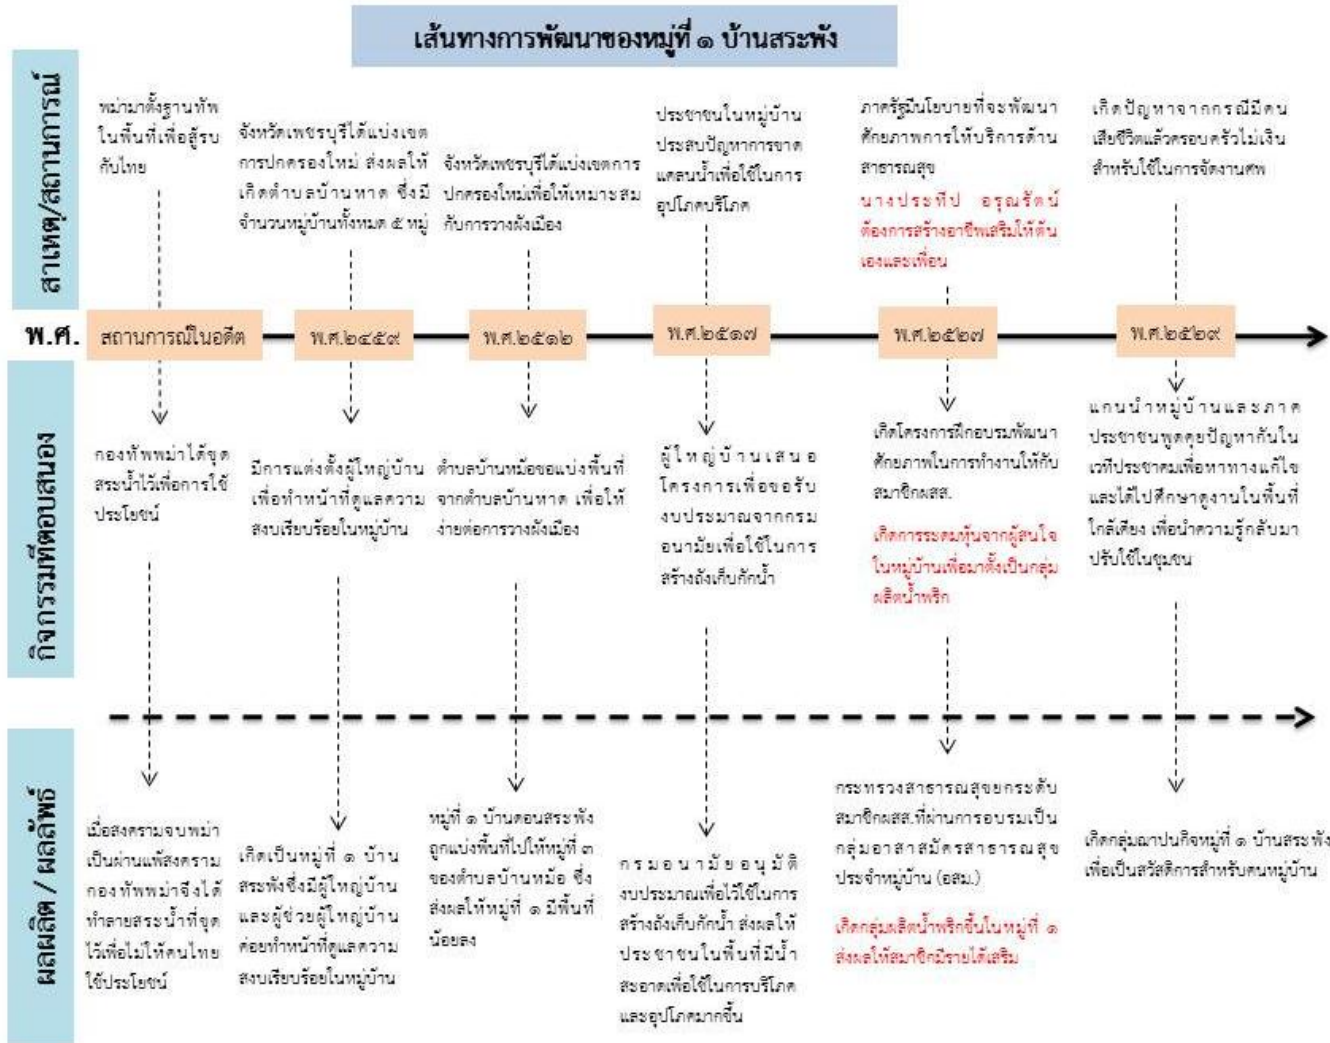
เส้นทางการพัฒนาของหมู่ที่ ๑ บ้านสระพัง

สาเหตุ/สถานการณ์

พม่ามาตั้งฐานทัพในพื้นที่เพื่อสู้รบกับไทย

จังหวัดเพชรบุรีได้แบ่งเขตการปกครองใหม่ ส่งผลให้เกิดตำบลบ้านหาด ซึ่งมีจำนวนหมู่บ้านทั้งหมด ๕ หมู่

จังหวัดเพชรบุรีได้แบ่งเขตการปกครองใหม่เพื่อให้เหมาะสมกับการวางผังเมือง

ประชาชนในหมู่บ้านประสบปัญหาการขาดแคลนน้ำเพื่อใช้ในการอุปโภคบริโภค

ภาครัฐมีนโยบายที่จะพัฒนาศักยภาพการให้บริการด้านสาธารณสุข

นางประทีป อรุณรัตน์ ต้องการสร้างอาชีพเสริมให้ตนเองและเพื่อน

เกิดปัญหาจากกรณีมีคนเสียชีวิตแล้วครอบครัวไม่มีเงินสำหรับใช้ในการจัดงานศพ

พ.ศ.

สถานการณ์ในอดีต

พ.ศ.๒๔๕๙

พ.ศ.๒๕๑๒

พ.ศ.๒๕๑๗

พ.ศ.๒๕๒๗

พ.ศ.๒๕๒๙

กิจกรรมที่ตอบสนอง

กองทัพพม่าได้ขุดสระน้ำไว้เพื่อการใช้ประโยชน์

มีการแต่งตั้งผู้ใหญ่บ้านเพื่อทำหน้าที่ดูแลความสงบเรียบร้อยในหมู่บ้าน

ตำบลบ้านหม้อขอแบ่งพื้นที่จากตำบลบ้านหาด เพื่อให้ง่ายต่อการวางผังเมือง

ผู้ใหญ่บ้านเสนอโครงการเพื่อขอรับงบประมาณจากกรมอนามัยเพื่อใช้ในการสร้างถังเก็บกักน้ำ

เกิดโครงการฝึกอบรมพัฒนาศักยภาพในการทำงานให้กับสมาชิกอสส.

เกิดการระดมทุนจากผู้สนใจในหมู่บ้านเพื่อมาตั้งเป็นกลุ่มผลิตน้ำพริก

แกนนำหมู่บ้านและภาคประชาชนพูดคุยปัญหากันในเวทีประชาคมเพื่อหาทางแก้ไข และได้ไปศึกษาดูงานในพื้นที่ใกล้เคียง เพื่อนำความรู้กลับมาปรับใช้ในชุมชน

ผลผลิต / ผลลัพธ์

เมื่อสงครามจบพม่าเป็นฝ่ายแพ้สงคราม กองทัพพม่าจึงได้ทำลายสระน้ำที่ขุดไว้เพื่อไม่ให้คนไทยใช้ประโยชน์

เกิดเป็นหมู่ที่ ๑ บ้านสระพังซึ่งมีผู้ใหญ่บ้านและผู้ช่วยผู้ใหญ่บ้านค่อยทำหน้าที่ดูแลความสงบเรียบร้อยในหมู่บ้าน

หมู่ที่ ๑ บ้านดอนสระพังถูกแบ่งพื้นที่ไปให้หมู่ที่ ๓ ของตำบลบ้านหม้อ ซึ่งส่งผลให้หมู่ที่ ๑ มีพื้นที่น้อยลง

กรมอนามัยอนุมัติงบประมาณเพื่อไว้ใช้ในการสร้างถังเก็บกักน้ำ ส่งผลให้ประชาชนในพื้นที่มีน้ำสะอาดเพื่อใช้ในการบริโภคและอุปโภคมากขึ้น

กระทรวงสาธารณสุขยกระดับสมาชิกอสส.ที่ผ่านการอบรมเป็นกลุ่มอาสาสมัครสาธารณสุขประจำหมู่บ้าน (อสม.)

เกิดกลุ่มผลิตน้ำพริกขึ้นในหมู่ที่ ๑ ส่งผลให้สมาชิกมีรายได้เสริม

เกิดกลุ่มฌาปนกิจหมู่ที่ ๑ บ้านสระพัง เพื่อเป็นสวัสดิการสำหรับคนหมู่บ้าน